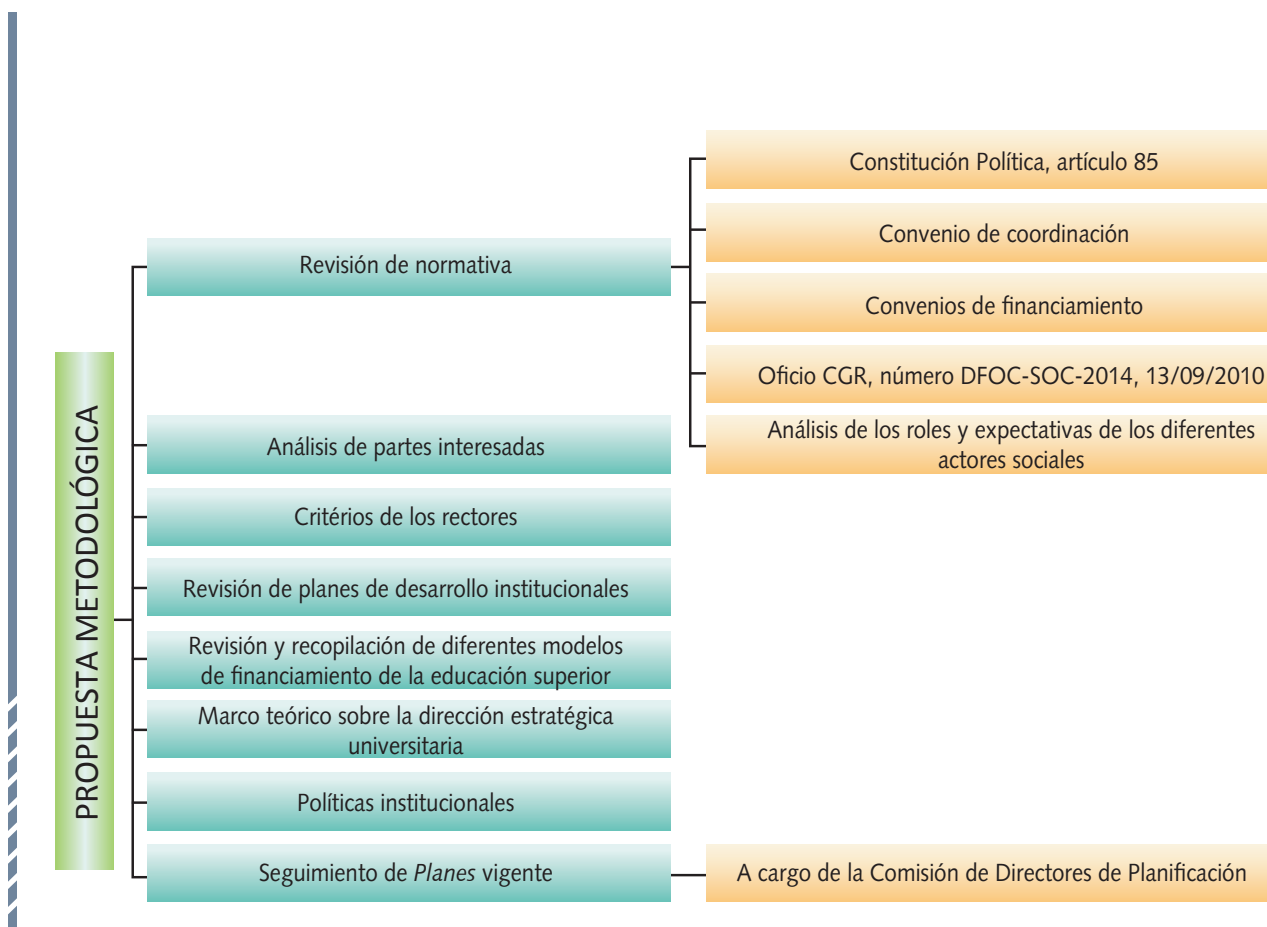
PROPUESTA METODOLÓGICA

Revisión de normativa

Constitución Política, artículo 85

Convenio de coordinación

Convenios de financiamiento

Oficio CGR, número DFOC-SOC-2014, 13/09/2010

Análisis de los roles y expectativas de los diferentes actores sociales

Análisis de partes interesadas

Critérios de los rectores

Revisión de planes de desarrollo institucionales

Revisión y recopilación de diferentes modelos de financiamiento de la educación superior

Marco teórico sobre la dirección estratégica universitaria

Políticas institucionales

Seguimiento de *Planes* vigente

A cargo de la Comisión de Directores de Planificación